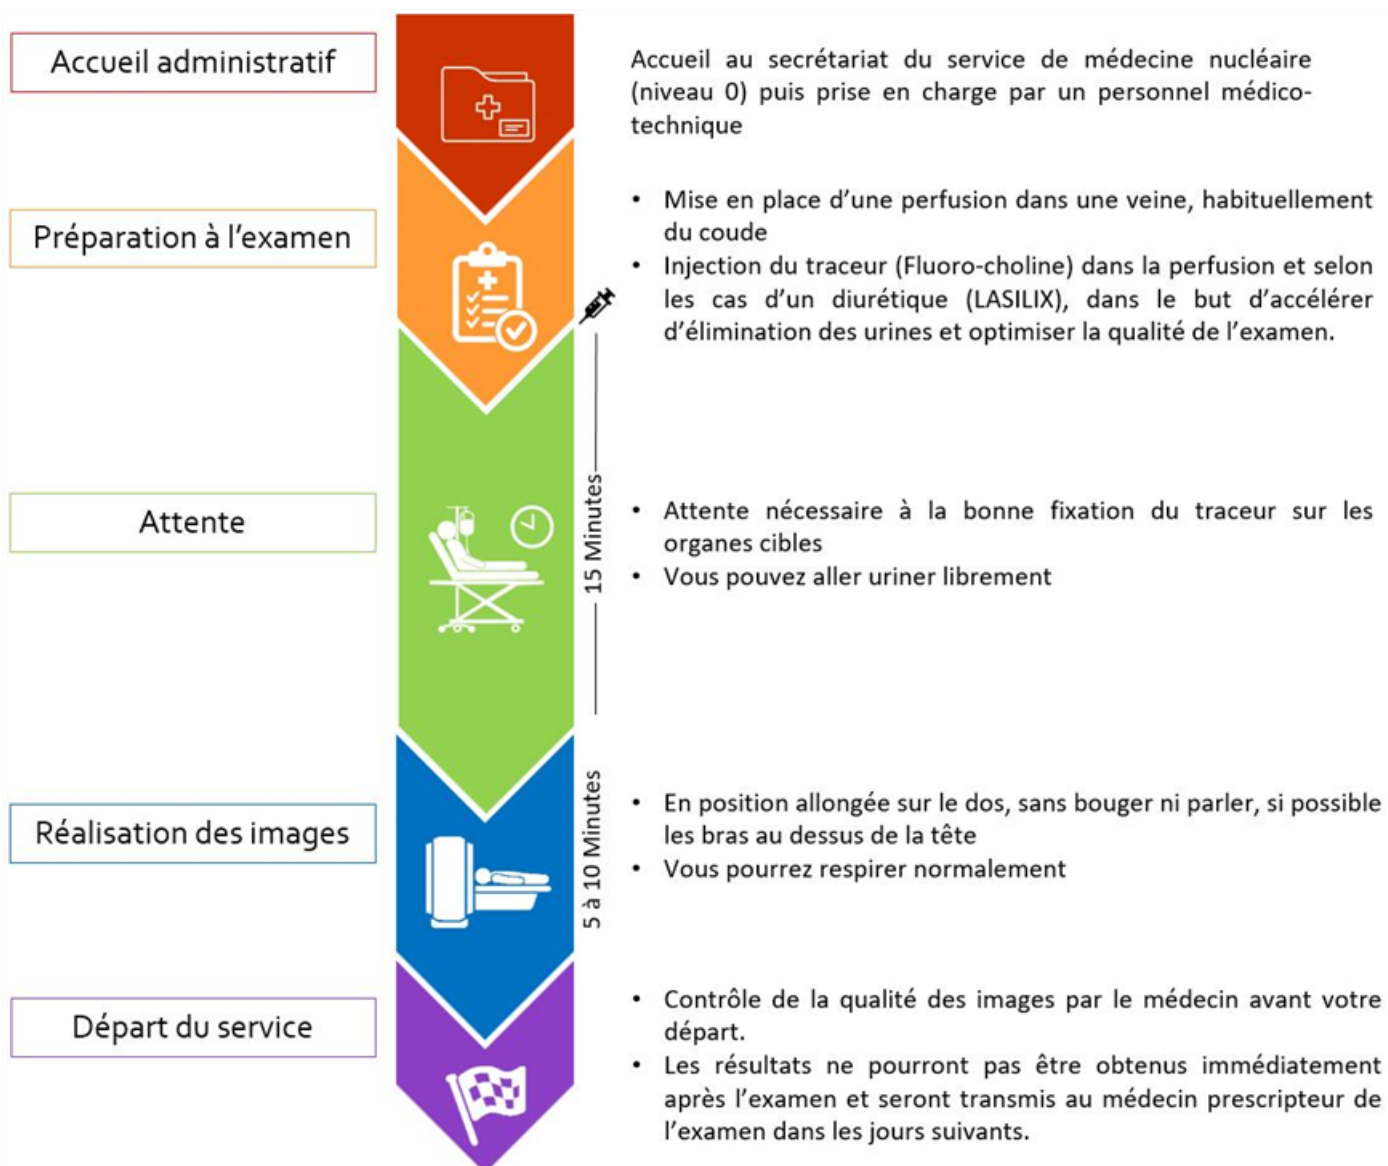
Accueil administratif

Accueil au secrétariat du service de médecine nucléaire (niveau 0) puis prise en charge par un personnel médico-technique

Préparation à l'examen

• Mise en place d'une perfusion dans une veine, habituellement du coude
• Injection du traceur (Fluoro-choline) dans la perfusion et selon les cas d'un diurétique (LASILIX), dans le but d'accélérer d'élimination des urines et optimiser la qualité de l'examen.

Attente

15 Minutes

• Attente nécessaire à la bonne fixation du traceur sur les organes cibles
• Vous pouvez aller uriner librement

Réalisation des images

5 à 10 Minutes

• En position allongée sur le dos, sans bouger ni parler, si possible les bras au dessus de la tête
• Vous pourrez respirer normalement

Départ du service

• Contrôle de la qualité des images par le médecin avant votre départ.
• Les résultats ne pourront pas être obtenus immédiatement après l'examen et seront transmis au médecin prescripteur de l'examen dans les jours suivants.